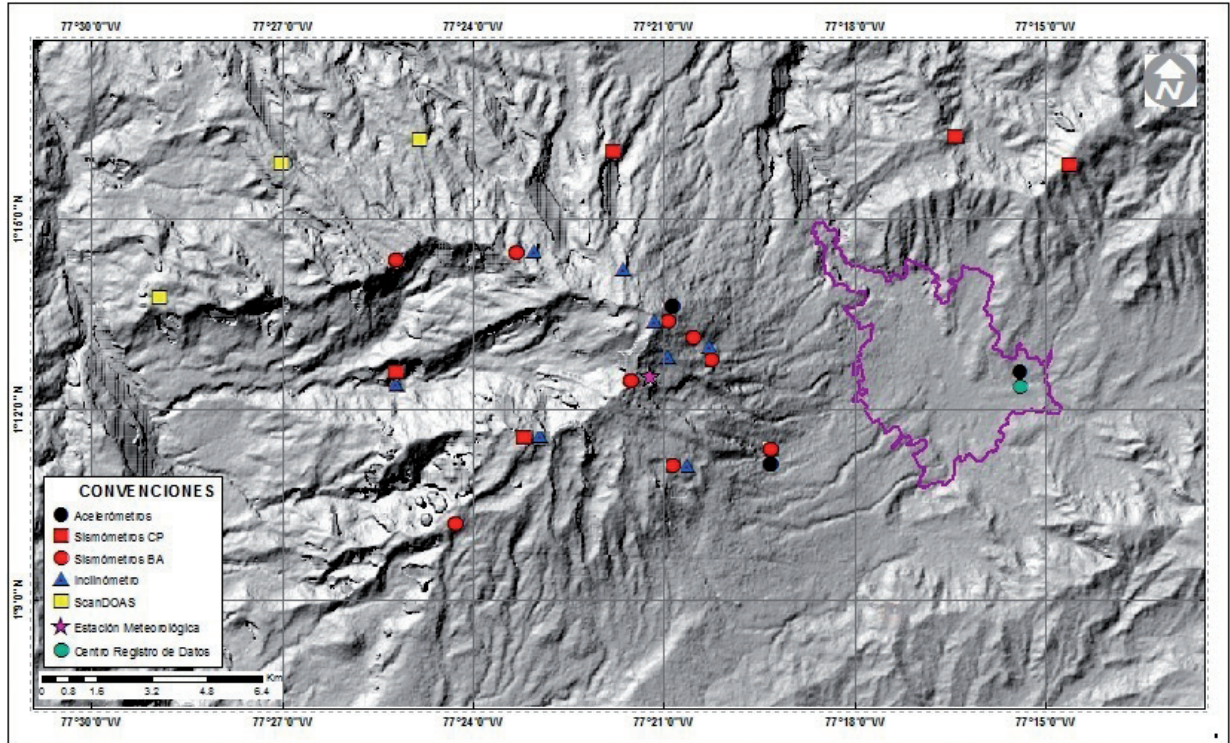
77°30'0"W 77°27'0"W 77°24'0"W 77°21'0"W 77°18'0"W 77°15'0"W

N

1°15'0"N
1°12'0"N
1°9'0"N

CONVENCIONES
Acelerómetros
Sismómetros CP
Sismómetros BA
Inclinómetro
ScanDOAS
Estación Meteorológica
Centro Registro de Datos

Km
0 0.8 1.6 3.2 4.8 6.4

77°30'0"W 77°27'0"W 77°24'0"W 77°21'0"W 77°18'0"W 77°15'0"W